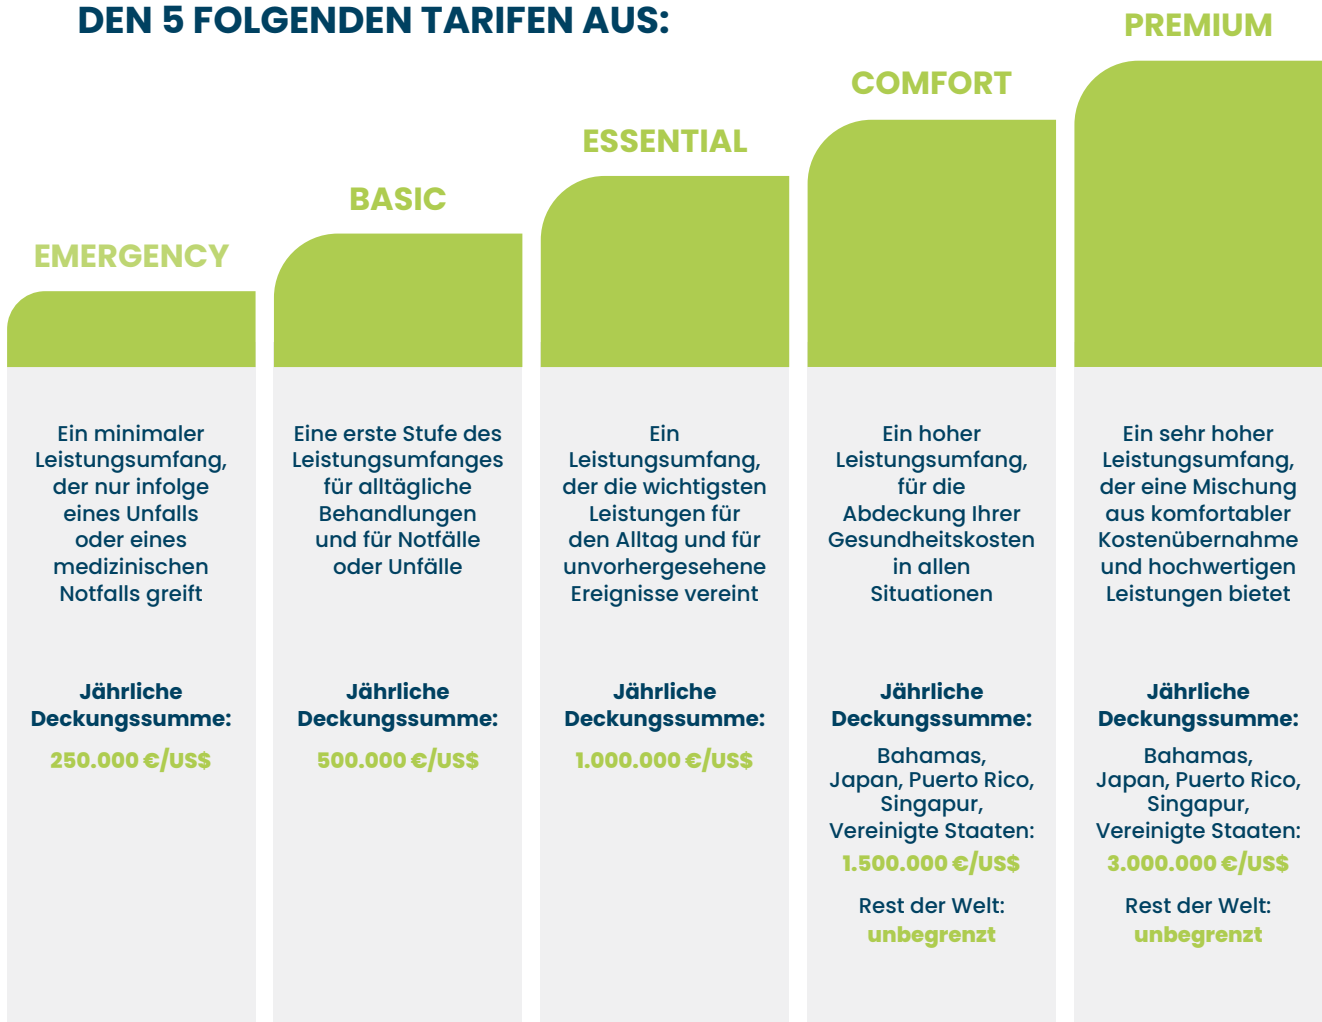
DEN 5 FOLGENDEN TARIFEN AUS:

EMERGENCY

Ein minimaler Leistungsumfang, der nur infolge eines Unfalls oder eines medizinischen Notfalls greift

Jährliche Deckungssumme:

250.000 €/US$

BASIC

Eine erste Stufe des Leistungsumfanges für alltägliche Behandlungen und für Notfälle oder Unfälle

Jährliche Deckungssumme:

500.000 €/US$

ESSENTIAL

Ein Leistungsumfang, der die wichtigsten Leistungen für den Alltag und für unvorhergesehene Ereignisse vereint

Jährliche Deckungssumme:

1.000.000 €/US$

COMFORT

Ein hoher Leistungsumfang, für die Abdeckung Ihrer Gesundheitskosten in allen Situationen

Jährliche Deckungssumme:

Bahamas, Japan, Puerto Rico, Singapur, Vereinigte Staaten:

1.500.000 €/US$

Rest der Welt:

unbegrenzt

PREMIUM

Ein sehr hoher Leistungsumfang, der eine Mischung aus komfortabler Kostenübernahme und hochwertigen Leistungen bietet

Jährliche Deckungssumme:

Bahamas, Japan, Puerto Rico, Singapur, Vereinigte Staaten:

3.000.000 €/US$

Rest der Welt:

unbegrenzt